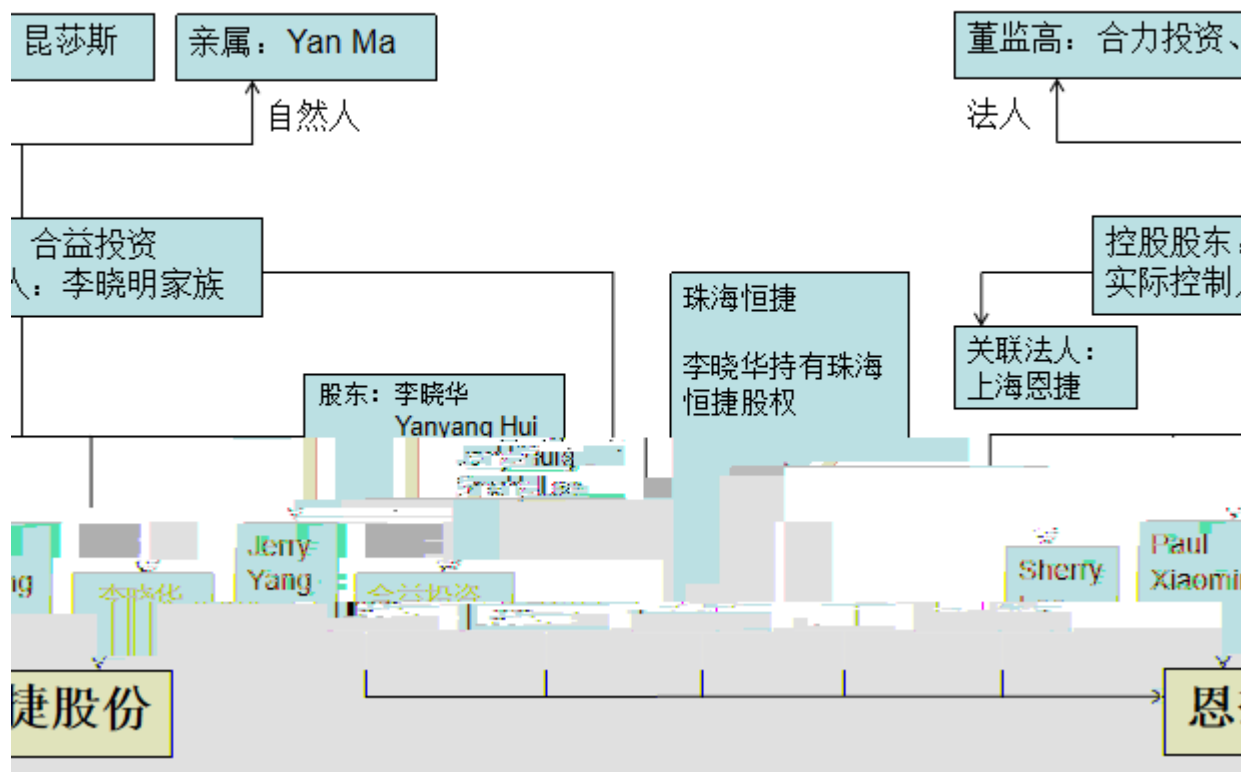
昆莎斯

亲属：Yan Ma

自然人

董监高：合力投资、

法人

合益投资
人：李晓明家族

控股股东
实际控制人

珠海恒捷

李晓华持有珠海恒捷股权

关联法人：
上海恩捷

股东：李晓华
Yanyang Hui
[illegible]
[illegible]

ng

李晓华

Jerry Yang

合益投资

Sherry

Paul Xiaomi

捷股份

恩